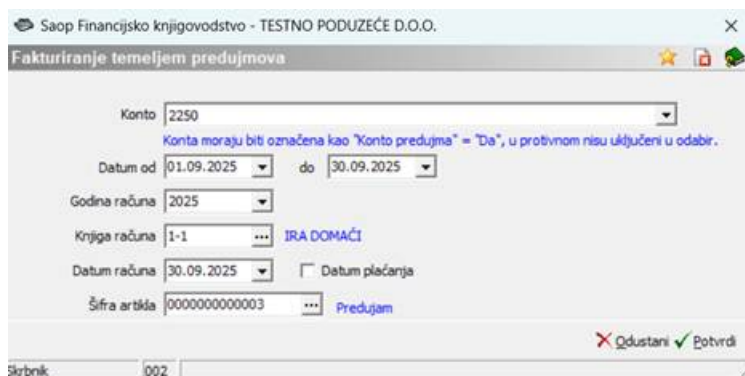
Saop Financijsko knjigovodstvo - TESTNO PODUZEĆE D.O.O.
×
Fakturiranje temeljem predujmova

Konto 2250
Konta moraju biti označena kao "Konto predujma" = "Da", u protivnom nisu uključeni u odabir.
Datum od 01.09.2025 do 30.09.2025
Godina računa 2025
Knjiga računa 1-1 ... IRA DOMAĆI
Datum računa 30.09.2025 Datum plaćanja
Šifra artikla 0000000000003 ... Predujam

Odustani Potvrdi
Skrbnik 002